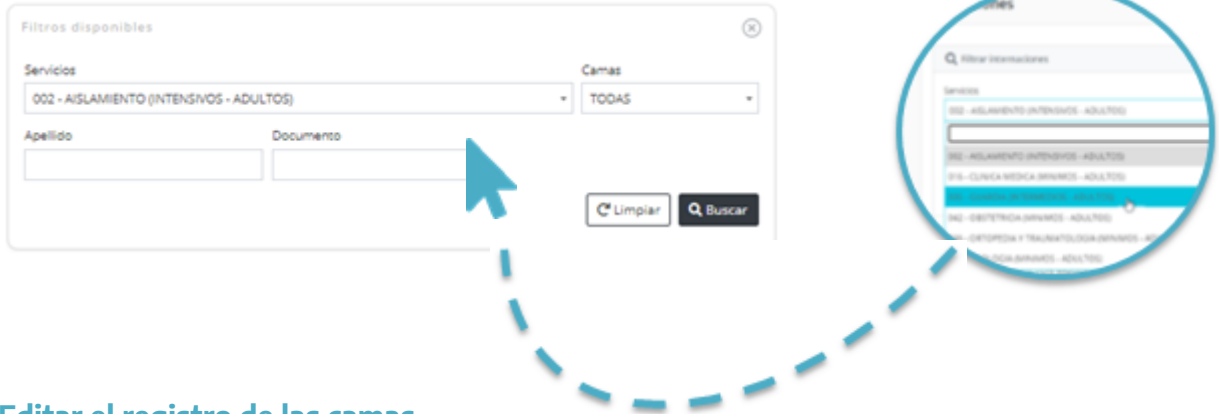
Filtros disponibles

Servicios
002 - AISLAMIENTO (INTENSIVOS - ADULTOS)

Camas
TODAS

Apellido

Documento

Limpiar

Buscar

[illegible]ones

Filtrar Internaciones

Servicios

002 - AISLAMIENTO (INTENSIVOS - ADULTOS)

002 - AISLAMIENTO (INTENSIVOS - ADULTOS)

016 - CLINICA MEDICA (MINIMOS - ADULTOS)

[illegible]

042 - OBSTETRICIA (MINIMOS - ADULTOS)

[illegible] - ORTOPEDIA Y TRAUMATOLOGIA (MINIMOS - A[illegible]

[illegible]LOGIA (MINIMOS - ADULTOS)

Editar el registro de las camas